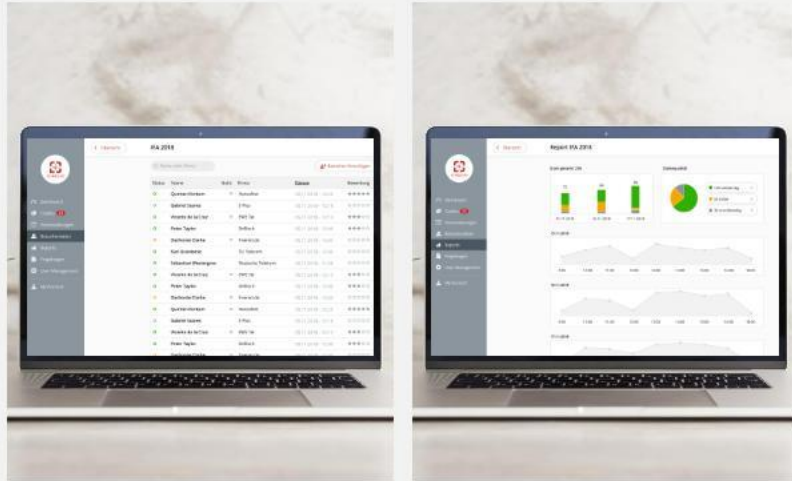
< Übersicht

IFA 2018

Besucher hinzufügen

| Status | Name | Notiz | Firma | Datum | Bewertung |
|---|---|---|---|---|---|
| | Quinten Kortum | | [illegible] | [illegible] | |
| | Gabriel Soares | | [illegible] | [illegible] | |
| | Vicente de la Cruz | | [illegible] | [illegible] | |
| | Peter Taylor | | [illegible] | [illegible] | |
| | Darboda Clarke | | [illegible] | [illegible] | |
| | Kari Granleite | | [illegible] | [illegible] | |
| | Sebastian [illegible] | | Deutsche Telekom | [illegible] | |
| | Vicente de la Cruz | | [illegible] | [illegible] | |
| | Peter Taylor | | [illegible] | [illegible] | |
| | Darboda Clarke | | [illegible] | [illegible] | |
| | Quinten Kortum | | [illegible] | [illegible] | |
| | Gabriel Soares | | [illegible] | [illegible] | |
| | Vicente de la Cruz | | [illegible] | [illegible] | |
| | Peter Taylor | | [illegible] | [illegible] | |
| | Darboda Clarke | | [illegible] | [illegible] | |

< Übersicht

Report IFA 2018

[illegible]

Gesamt: 136

Zufriedenheit

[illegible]